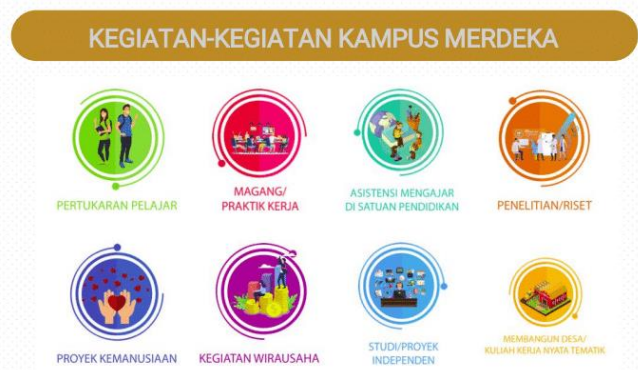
KEGIATAN-KEGIATAN KAMPUS MERDEKA

PERTUKARAN PELAJAR

MAGANG/ PRAKTIK KERJA

ASISTENSI MENGAJAR DI SATUAN PENDIDIKAN

PENELITIAN/RISET

PROYEK KEMANUSIAAN

KEGIATAN WIRAUSAHA

STUDI/PROYEK INDEPENDEN

MEMBANGUN DESA/ KULIAH KERJA NYATA TEMATIK